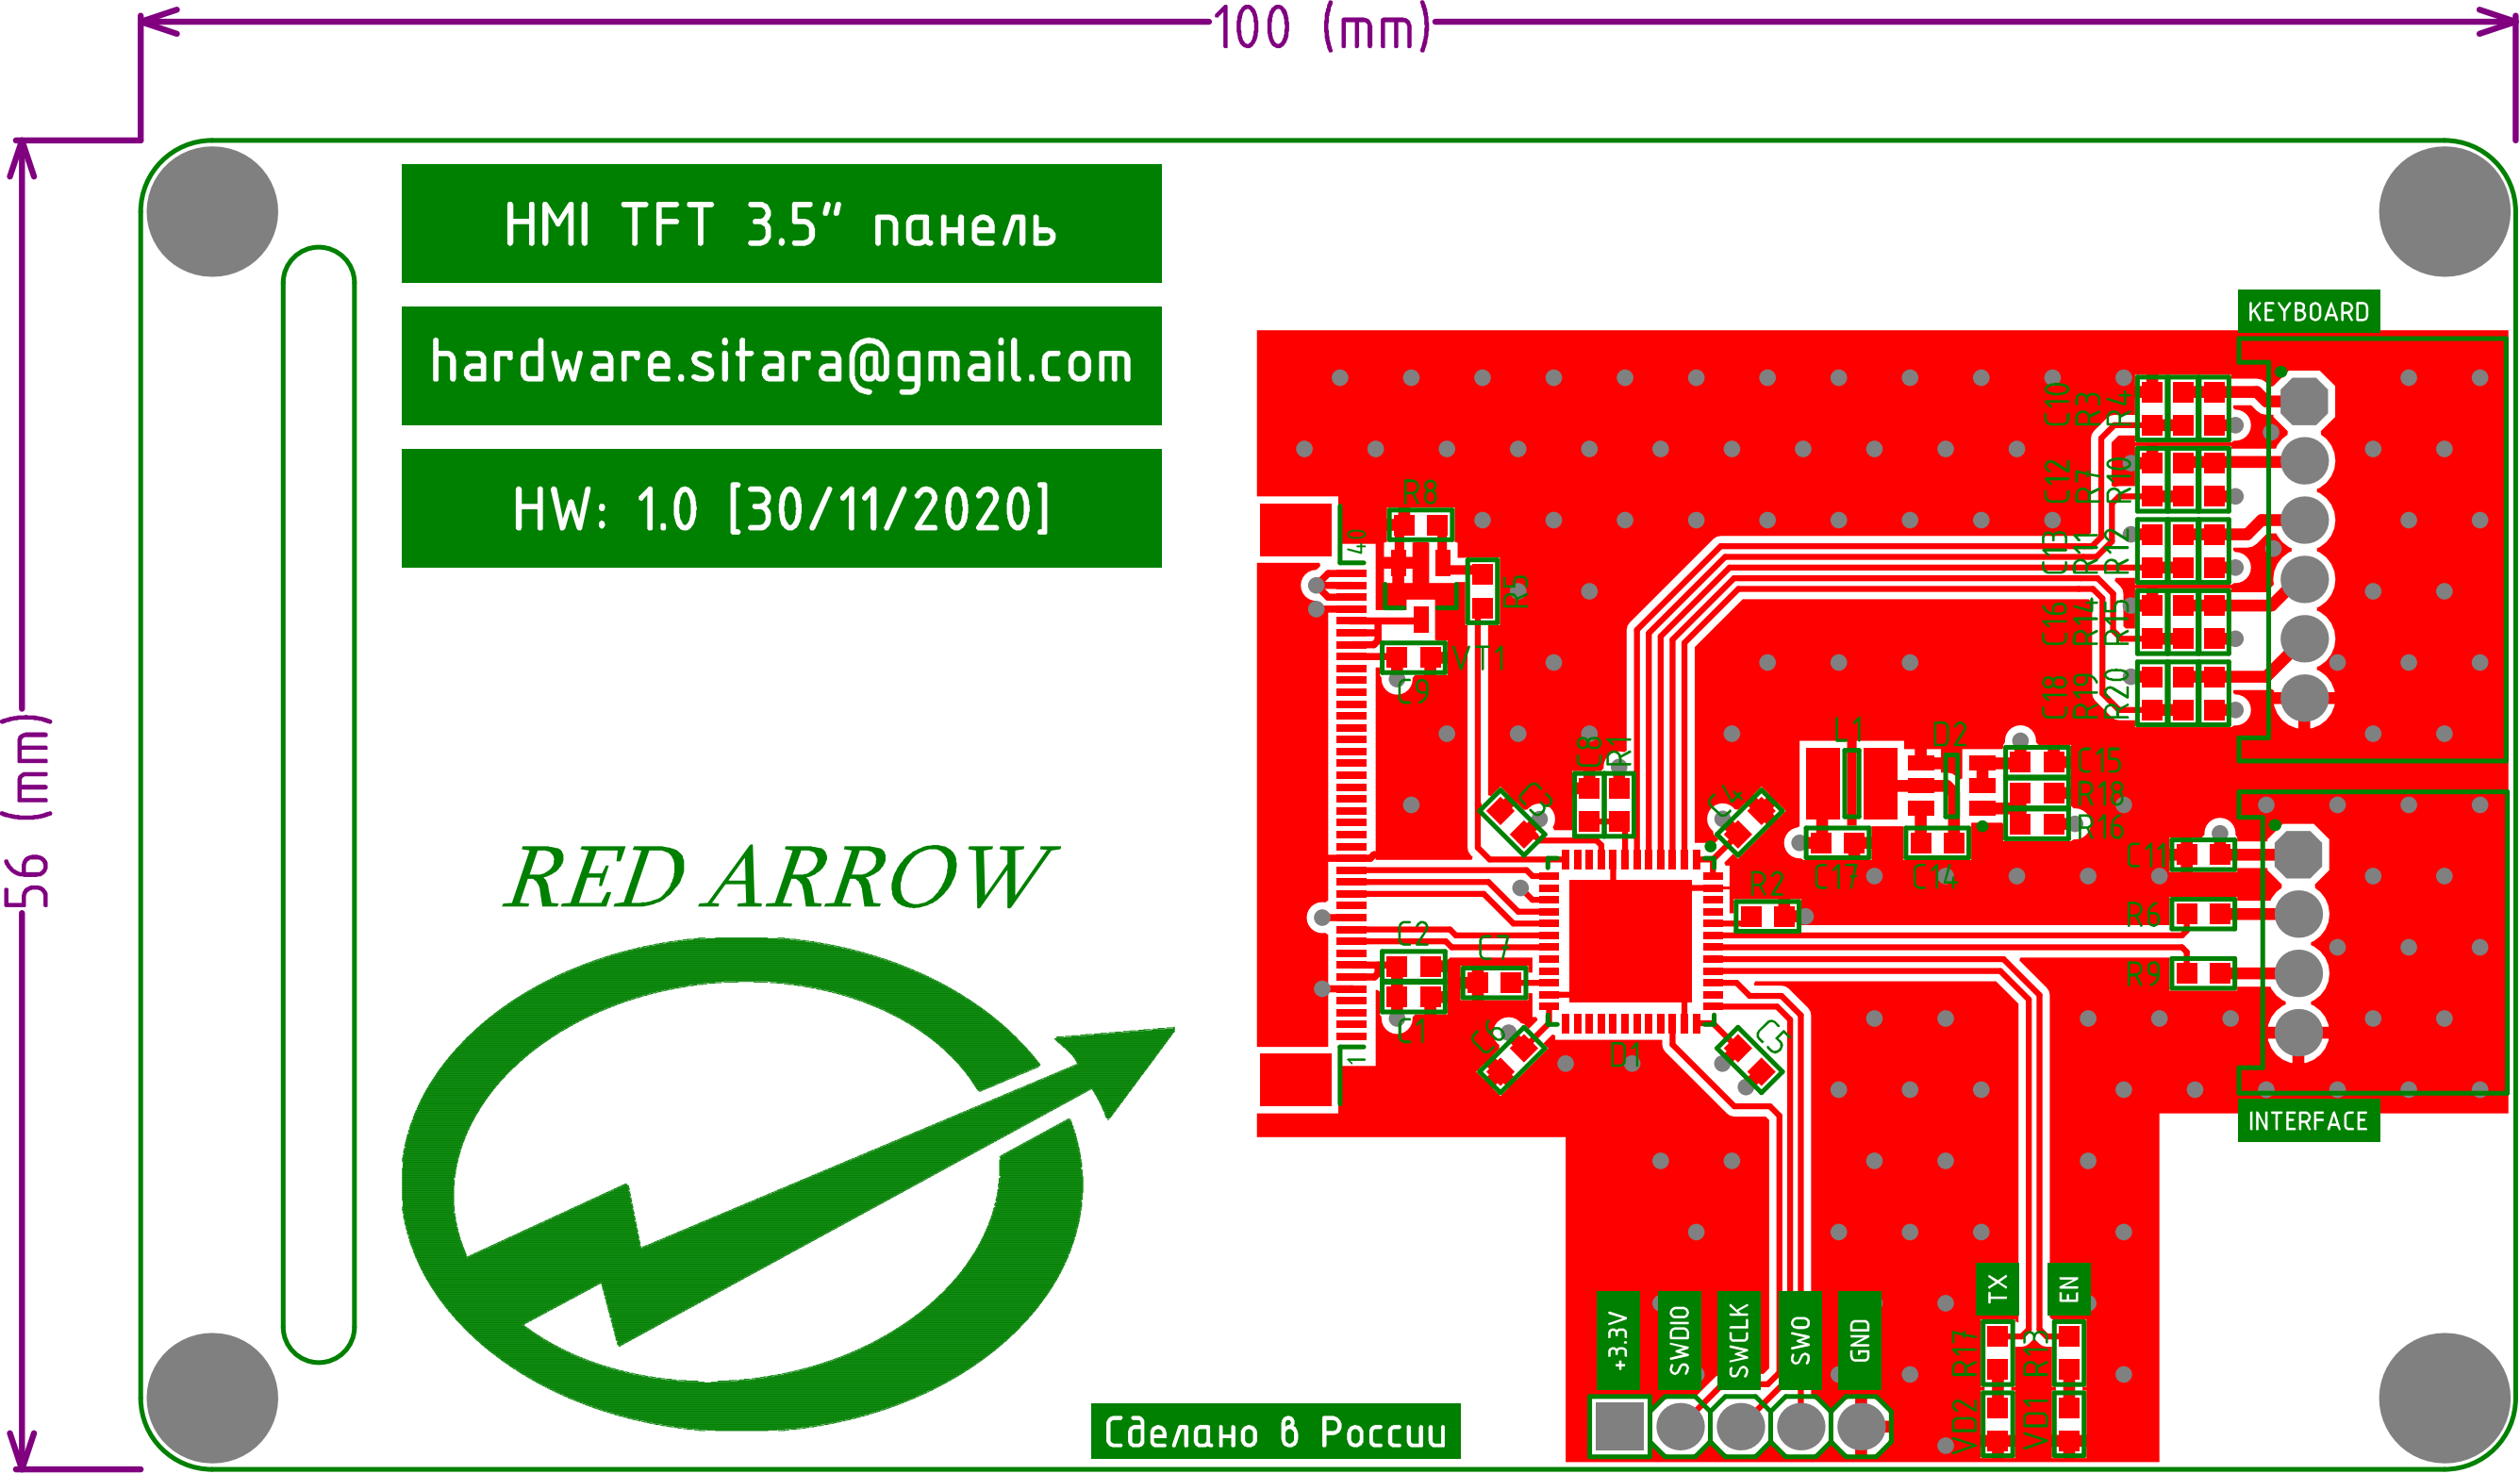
100 (mm)

56 (mm)

HMI TFT 3.5" панель

hardware.sitara@gmail.com

HW: 1.0 [30/11/2020]

RED ARROW

Сделано в России

KEYBOARD

INTERFACE

R8
R5
VT1
C9
40
1
C8
R1
C3
C4
L1
D2
C15
R18
R16
C17
C14
R2
C11
R6
R9
C2
C7
C1
C6
D1
C5
C10
R3
R4
C12
R7
R10
C13
R11
R12
C16
R14
R15
C18
R19
R20
+3.3V
SWDIO
SWCLK
SWO
GND
TX
EN
R17
R13
VD2
VD1